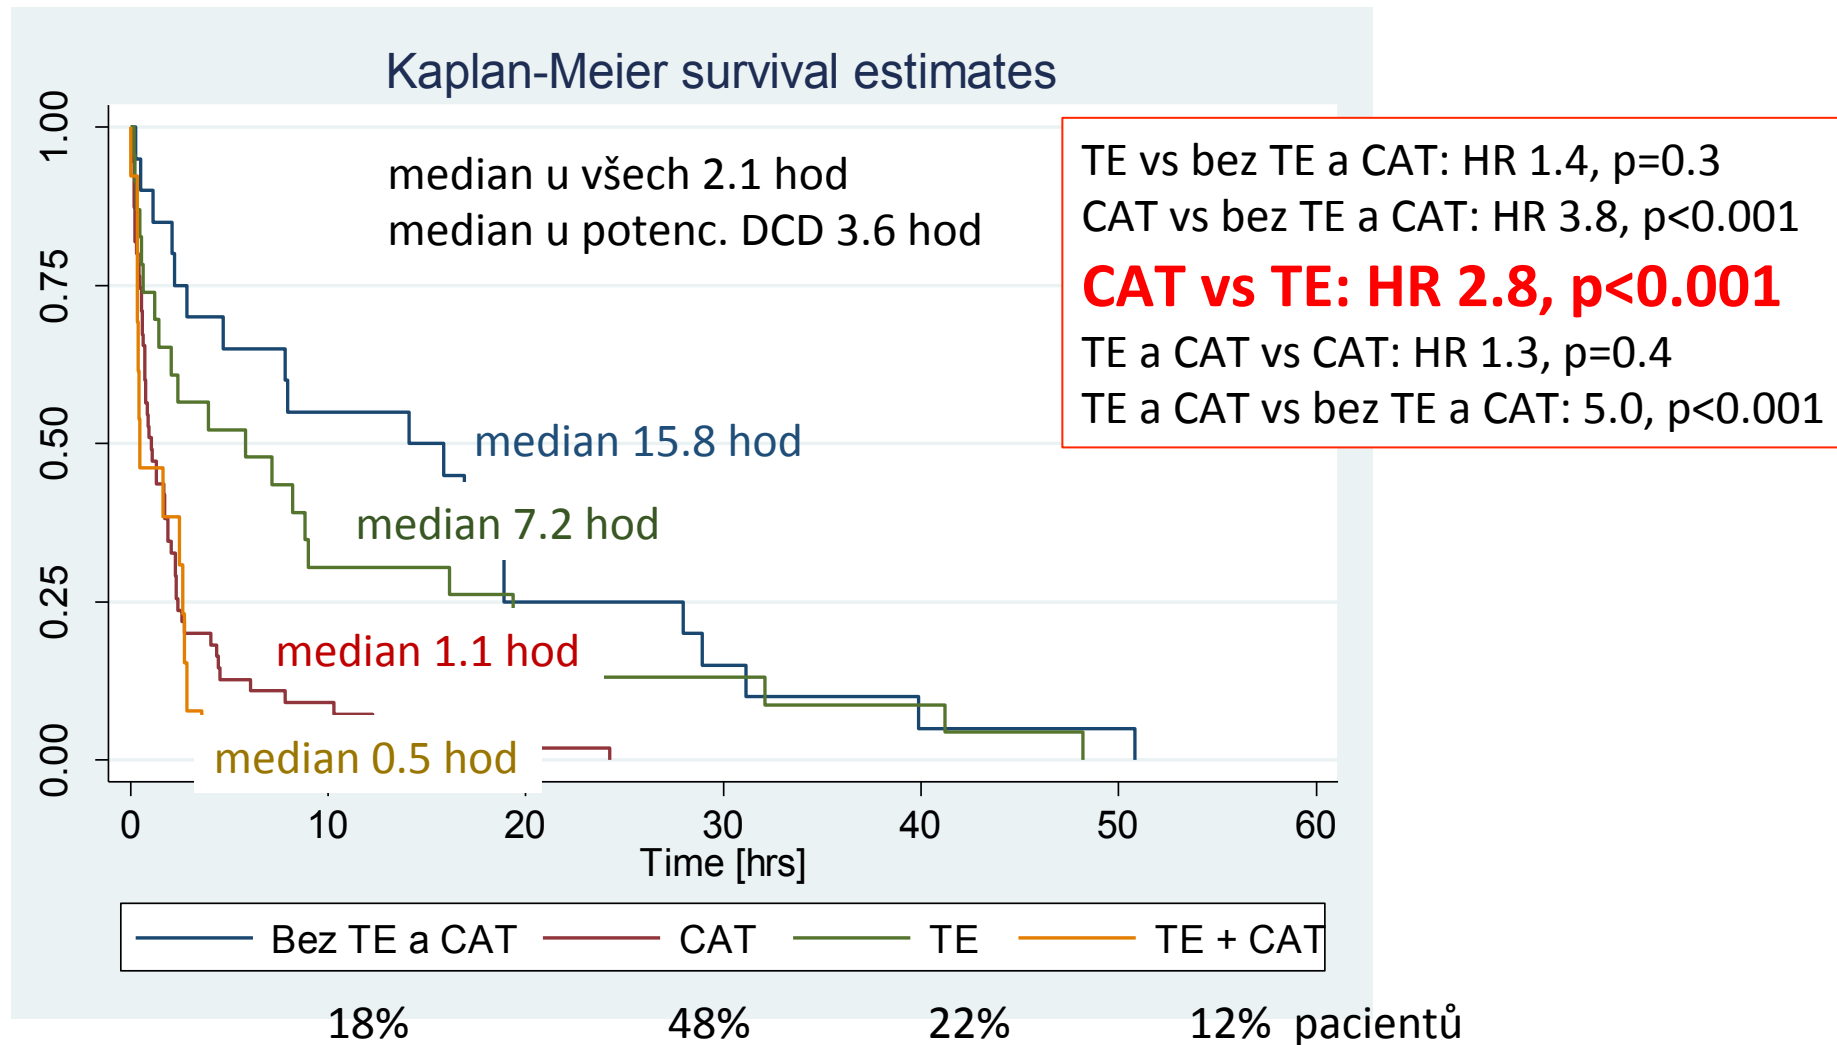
Kaplan-Meier survival estimates

median u všech 2.1 hod
median u potenc. DCD 3.6 hod

TE vs bez TE a CAT: HR 1.4, p=0.3
CAT vs bez TE a CAT: HR 3.8, p<0.001
CAT vs TE: HR 2.8, p<0.001
TE a CAT vs CAT: HR 1.3, p=0.4
TE a CAT vs bez TE a CAT: 5.0, p<0.001

median 15.8 hod
median 7.2 hod
median 1.1 hod
median 0.5 hod

1.00
0.75
0.50
0.25
0.00

0 10 20 30 40 50 60
Time [hrs]

Bez TE a CAT  CAT  TE  TE + CAT

18%  48%  22%  12%  pacientů